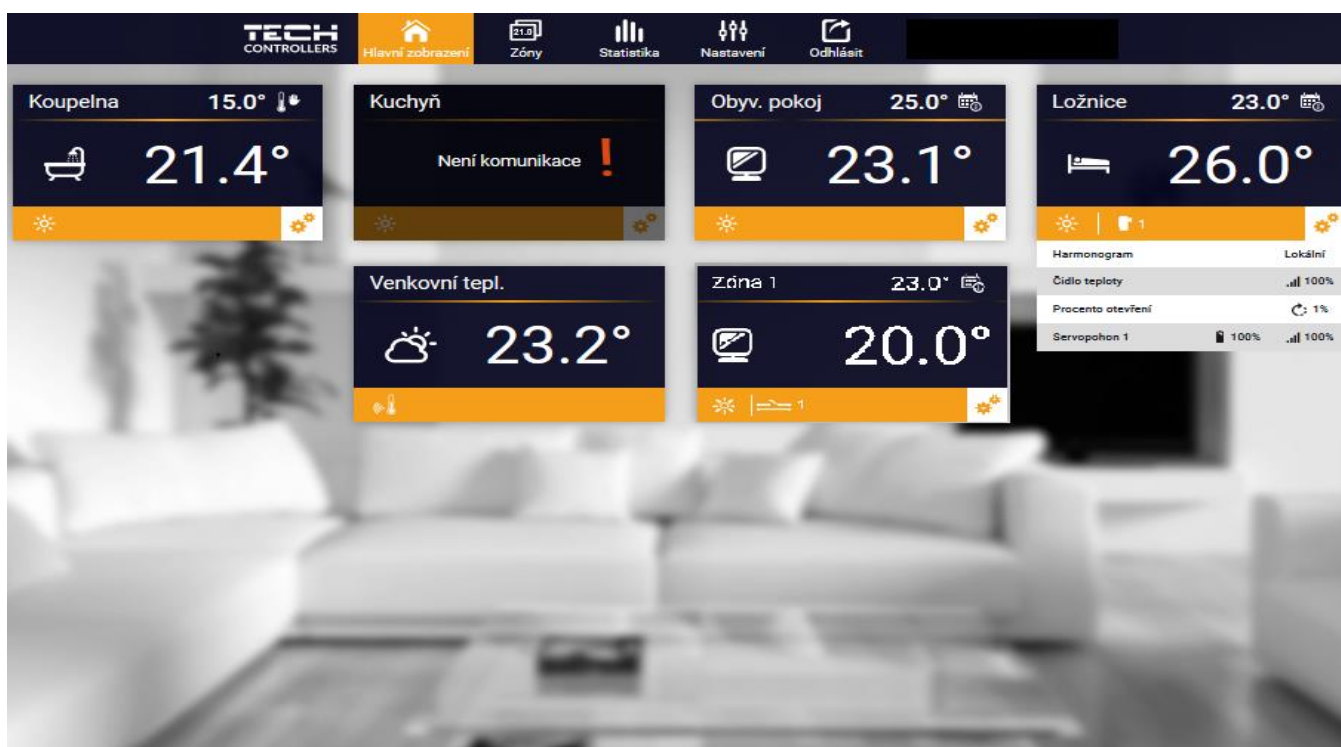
TECH CONTROLLERS

Hlavní zobrazení

21.0

Zóny

Statistika

Nastavení

Odhlásit

Koupelna 15.0°

21.4°

Kuchyň

Není komunikace !

Obyv. pokoj 25.0°

23.1°

Ložnice 23.0°

26.0°

1

| Harmonogram | Lokální |
|---|---|
| Čidlo teploty | 100% |
| Procento otevření | 1% |
| Servopohon 1 | 100% 100% |

Venkovní tepl.

23.2°

Zóna 1 23.0°

20.0°

1